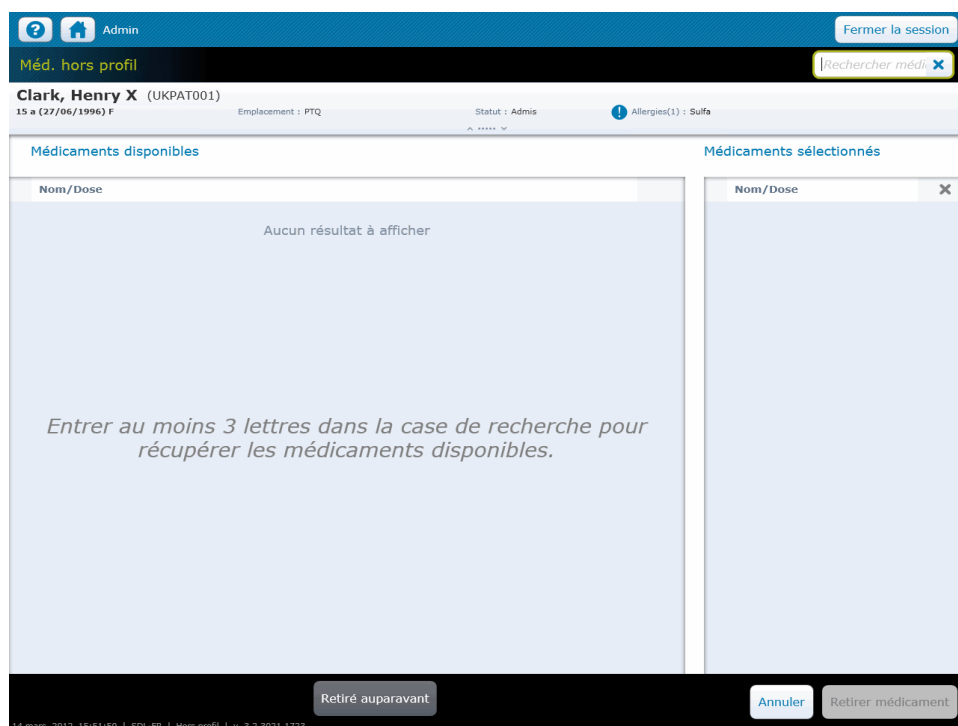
Admin

Fermer la session

Méd. hors profil

Rechercher médic

Clark, Henry X (UKPAT001)
15 a (27/06/1996) F

Emplacement : PTQ

Statut : Admis

Allergies(1) : Sulfa

Médicaments disponibles

Médicaments sélectionnés

Nom/Dose

Nom/Dose

Aucun résultat à afficher

Entrer au moins 3 lettres dans la case de recherche pour récupérer les médicaments disponibles.

Retiré auparavant

Annuler

Retirer médicament

14 mars 2012 15:51:50 | SDL FR | Hors profil | v. 3.2.2021.1723